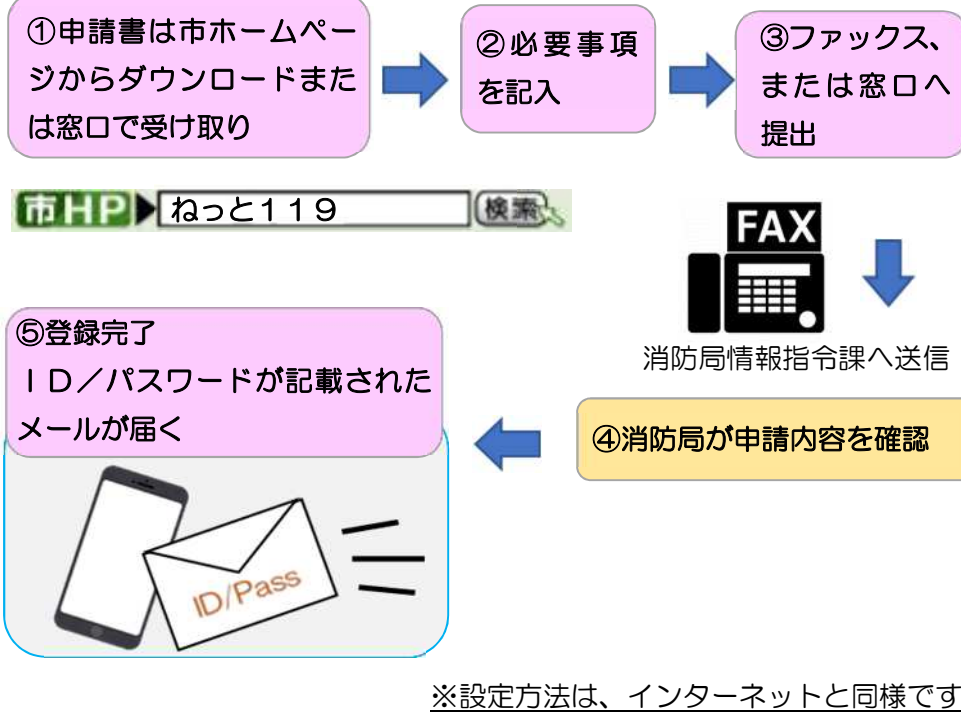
①申請書は市ホームページからダウンロードまたは窓口で受け取り

②必要事項を記入

③ファックス、または窓口へ提出

市HP ねっと119 検索

FAX

消防局情報指令課へ送信

⑤登録完了
ID／パスワードが記載されたメールが届く

④消防局が申請内容を確認

ID/Pass

※設定方法は、インターネットと同様です